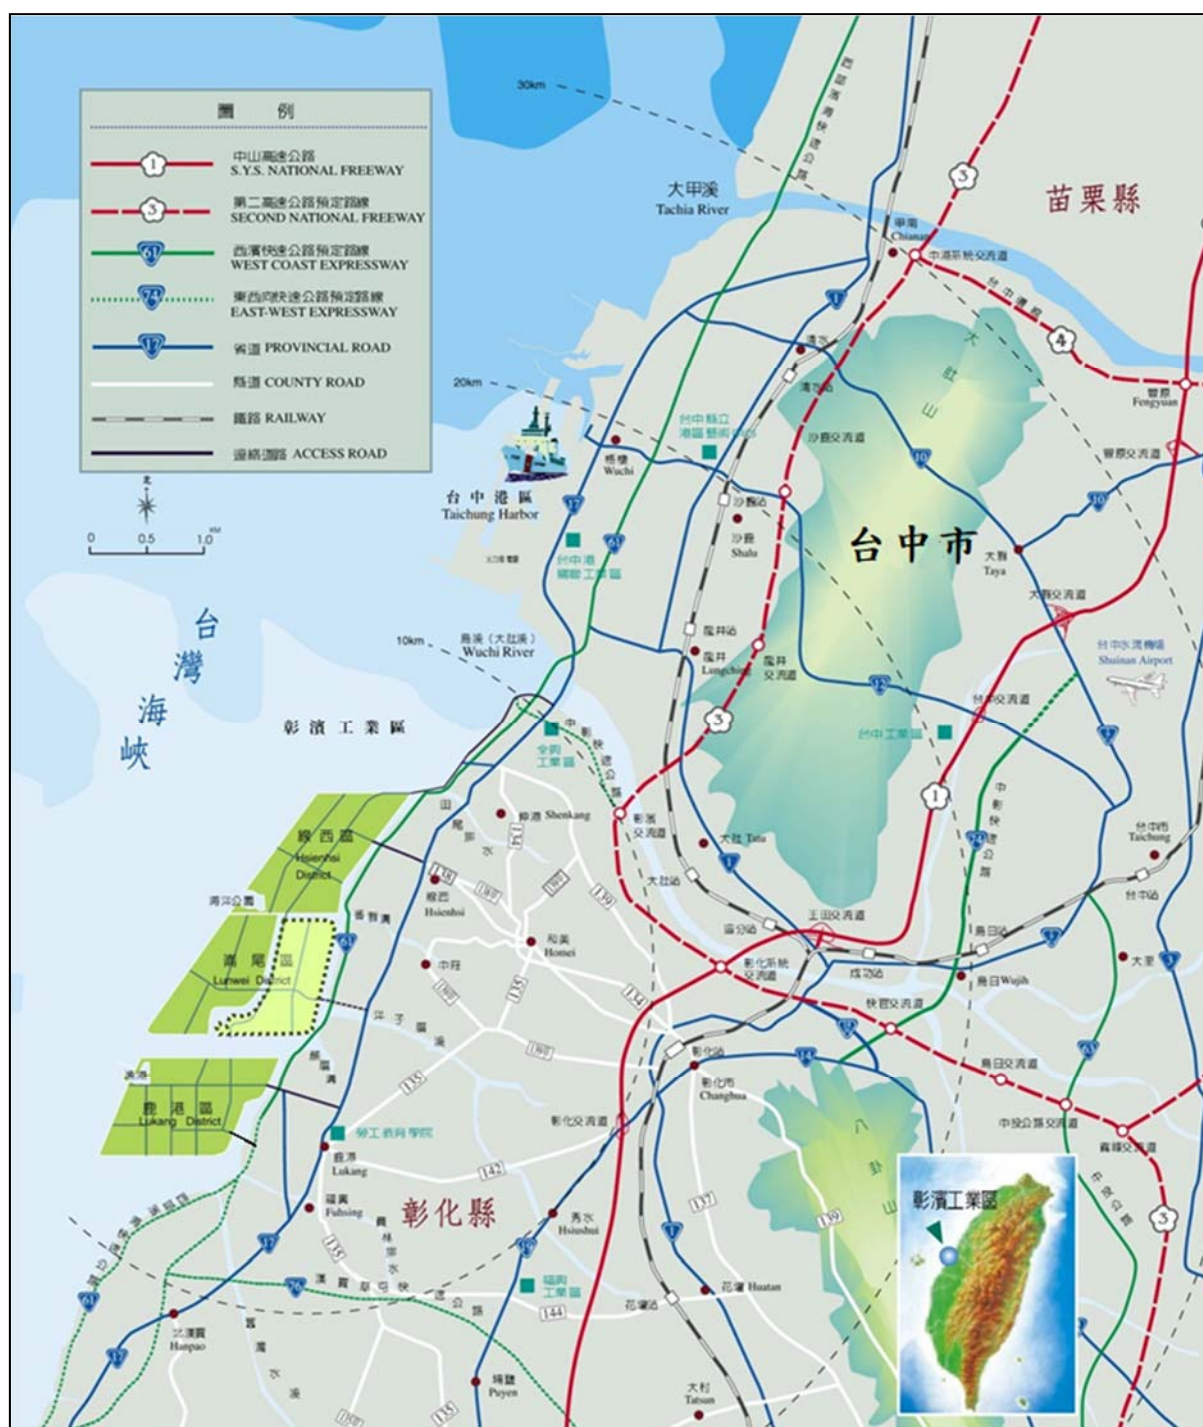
圖　例

中山高速公路 S.Y.S. NATIONAL FREEWAY

第二高速公路預定路線 SECOND NATIONAL FREEWAY

西濱快速公路預定路線 WEST COAST EXPRESSWAY

東西向快速公路預定路線 EAST-WEST EXPRESSWAY

省道 PROVINCIAL ROAD

縣道 COUNTY ROAD

鐵路 RAILWAY

連絡道路 ACCESS ROAD

0　0.5　1.0 KM

30km

20km

10km

大甲溪 Tachia River

苗栗縣

台中市

台中港區 Taichung Harbor

烏溪（大肚溪） Wuchi River

台灣海峽

彰濱工業區

線西區 Hsienhsi District

崙尾區 Lunwei District

鹿港區 Lukang District

彰化縣

梧棲 Wuchi

沙鹿 Shalu

龍井 Lungching

大肚 Tatu

大雅 Taya

台中水湳機場 Shuinan Airport

台中市 Taichung

大里

烏日 Wujih

彰化市 Changhua

伸港 Shenkang

線西 Hsienhsi

和美 Homei

鹿港 Lukang

福興 Fuhsing

秀水 Hsiushui

花壇 Huatan

大村 Tatsun

埔鹽 Puyen

芳苑 Hanpao

清水

豐原 Fengyuan

后里 Chiamao

大肚山

八卦山

彰濱工業區